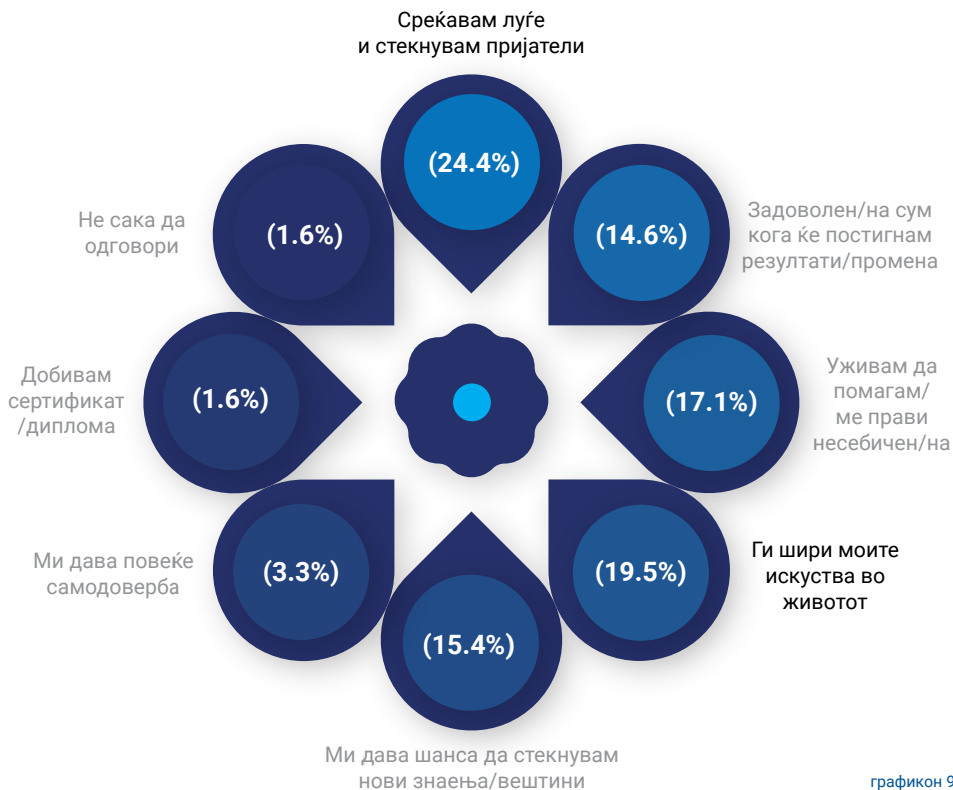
Среќавам луѓе
и стекнувам пријатели

(24.4%)

Задоволен/на сум
кога ќе постигнам
резултати/промена

(14.6%)

Уживам да
помагам/
ме прави
несебичен/на

(17.1%)

Ги шири моите
искуства во
животот

(19.5%)

(15.4%)

Ми дава шанса да стекнувам
нови знаења/вештини

Ми дава повеќе
самодоверба

(3.3%)

Добивам
сертификат
/диплома

(1.6%)

Не сака да
одговори

(1.6%)

графикон 9